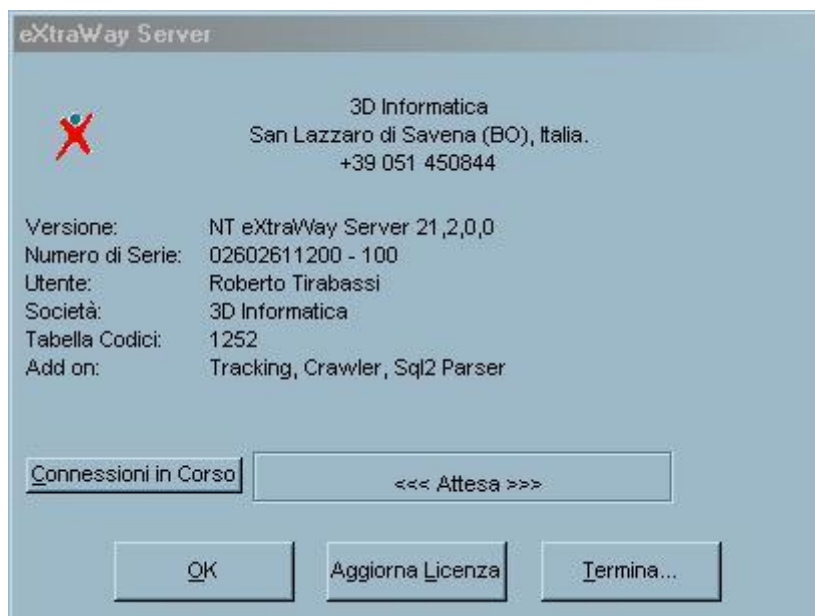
eXtraWay Server

3D Informatica
San Lazzaro di Savena (BO), Italia.
+39 051 450844

| | |
|---|---|
| Versione: | NT eXtraWay Server 21,2,0,0 |
| Numero di Serie: | 02602611200 - 100 |
| Utente: | Roberto Tirabassi |
| Società: | 3D Informatica |
| Tabella Codici: | 1252 |
| Add on: | Tracking, Crawler, Sql2 Parser |

Connessioni in Corso

<<< Attesa >>>

OK

Aggiorna Licenza

Termina...